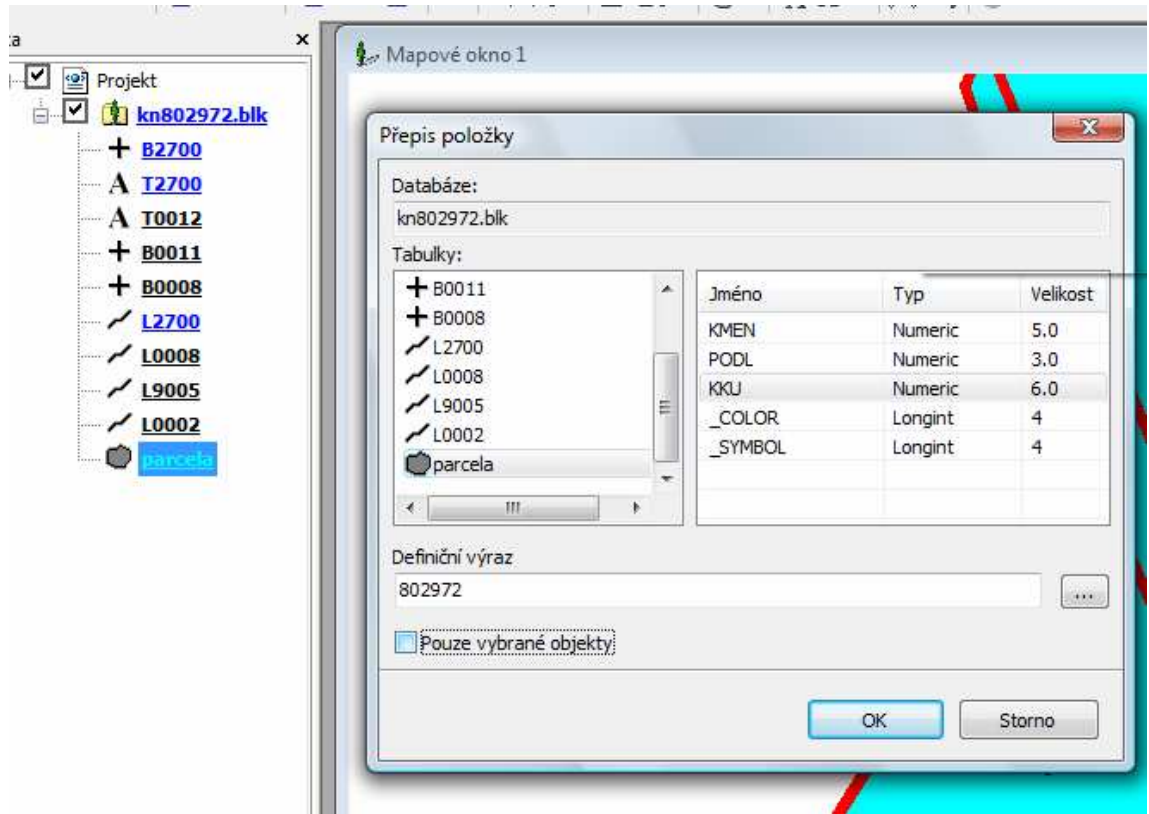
a
×
Projekt
kn802972.blk
B2700
T2700
T0012
B0011
B0008
L2700
L0008
L9005
L0002
parcela

Mapové okno 1

Přepis položky

Databáze:
kn802972.blk
Tabulky:
B0011
B0008
L2700
L0008
L9005
L0002
parcela

| Jméno | Typ | Velikost |
|---|---|---|
| KMEN | Numeric | 5.0 |
| PODL | Numeric | 3.0 |
| KKU | Numeric | 6.0 |
| _COLOR | Longint | 4 |
| _SYMBOL | Longint | 4 |

Definiční výraz
802972
...
Pouze vybrané objekty
OK
Storno